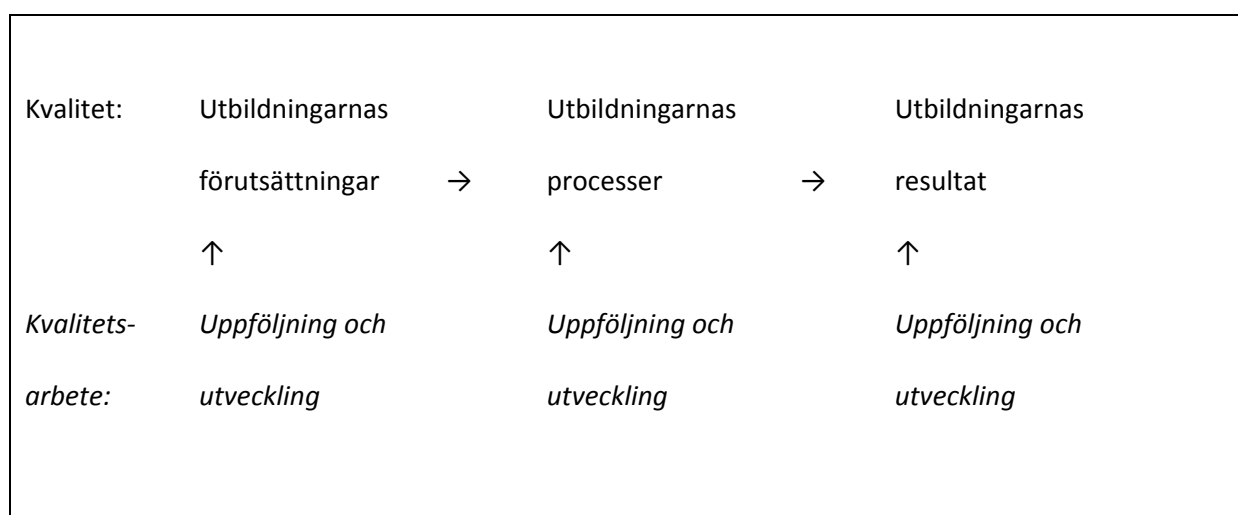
Kvalitet: Utbildningarnas förutsättningar → Utbildningarnas processer → Utbildningarnas resultat

↑ ↑ ↑

*Kvalitetsarbete:* *Uppföljning och utveckling* *Uppföljning och utveckling* *Uppföljning och utveckling*